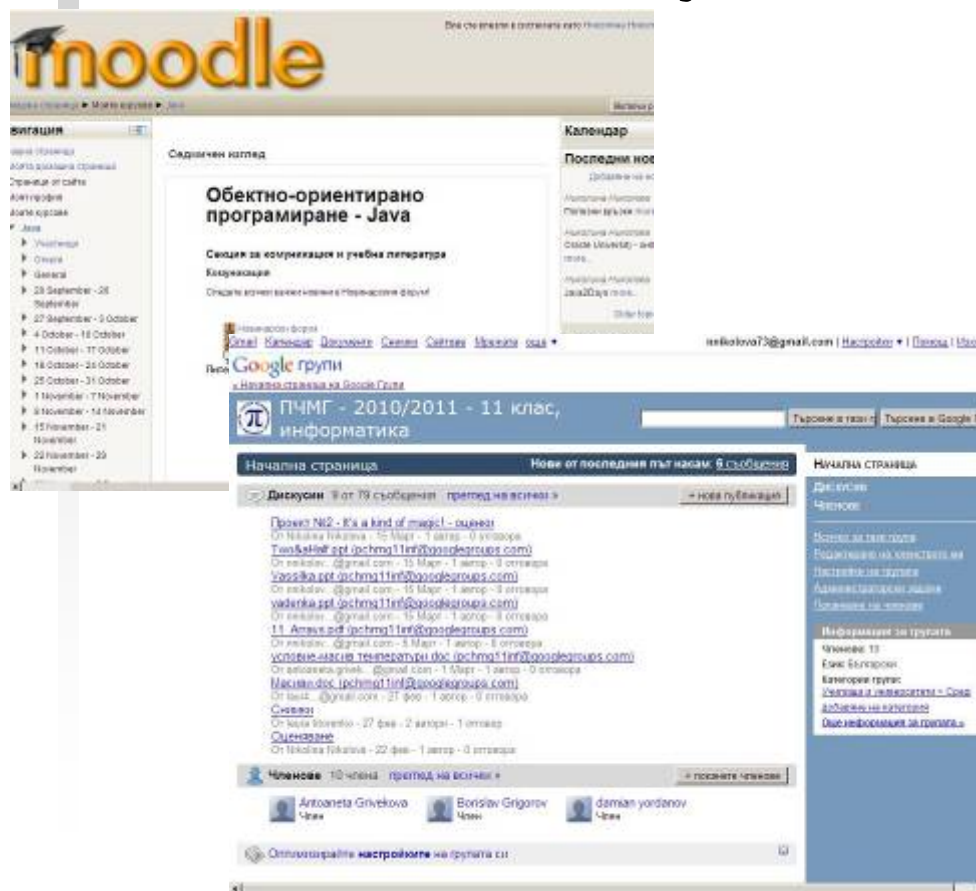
moodle

Вие сте влезли в системата като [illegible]

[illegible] ► Моите курсове ► Java

Навигация

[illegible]
Моята начална страница
Страници от сайта
Моят профил
Моите курсове
Java
Участници
Оценки
General
20 September - 26 September
27 September - 3 October
4 October - 10 October
11 October - 17 October
18 October - 24 October
25 October - 31 October
1 November - 7 November
8 November - 14 November
15 November - 21 November
22 November - 28 November

Седмичен изглед

Обектно-ориентирано програмиране - Java

Секция за комуникация и учебна литература

Комуникация

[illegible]

Календар

Последни нов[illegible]

Gmail Календар Документи Снимки Сайтове Мрежата още ▾

nnikolova73@gmail.com | Настройки ▾ | Помощ | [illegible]

Google групи

« Начална страница на Google Групи

ПЧМГ - 2010/2011 - 11 клас, информатика

Търсене в тази г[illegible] Търсене в Google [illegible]

Начална страница

Нове от последния път насам: 6 съобщения

Дискусии 9 от 79 съобщения преглед на всички »

+ нова публикация

Проект №2 - It's a kind of magic! - оценки
От Nikolina Nikolova - 15 Март - 1 автор - 0 отговора
Two&Half.ppt (pchmg11inf@googlegroups.com)
От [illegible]@gmail.com - 15 Март - 1 автор - 0 отговора
Vassilka.ppt (pchmg11inf@googlegroups.com)
От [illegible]@gmail.com - 15 Март - 1 автор - 0 отговора
vadenka.ppt (pchmg11inf@googlegroups.com)
От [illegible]@gmail.com - 15 Март - 1 автор - 0 отговора
11_Arrays.pdf (pchmg11inf@googlegroups.com)
От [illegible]@gmail.com - 5 Март - 1 автор - 0 отговора
условие-масив температури.doc (pchmg11inf@googlegroups.com)
От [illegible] - 1 Март - 1 автор - 0 отговора
Масиви.doc (pchmg11inf@googlegroups.com)
От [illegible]@gmail.com - 27 фев - 1 автор - 0 отговора
Снимки
От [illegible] - 27 фев - 2 автори - 1 отговор
Оценяване
От Nikolina Nikolova - 22 фев - 1 автор - 0 отговора

Членове 10 члена преглед на всички »

+ поканете членове

Antoaneta Grivekova Член
Borislav Grigorov Член
damian yordanov Член

Оптимизирайте настройките на групата си

НАЧАЛНА СТРАНИЦА
Дискусии
Членове

Всичко за тази група
Редактиране на членството ми
Настройки на групата
Администраторски задачи
Поканване на членове

Информация за групата
Членове: 10
Език: Български
Категории групи:
Училища и университети > Сред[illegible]
добавяне на категория
Още информация за групата »